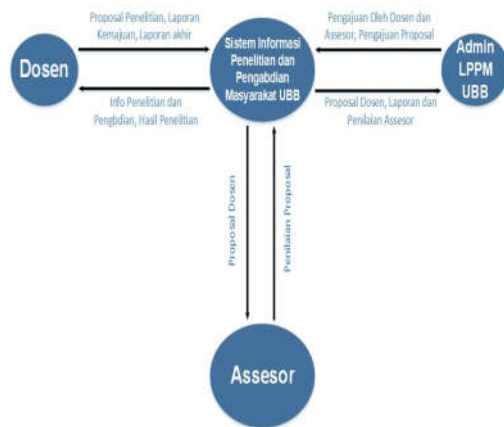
Proposal Penelitian, Laporan Kemajuan, Laporan akhir

Dosen

Sistem Informasi Penelitian dan Pengabdian Masyarakat UBB

Info Penelitian dan Pengbdian, Hasil Penelitian

Pengajuan Oleh Dosen dan Assesor, Pengajuan Proposal

Admin LPPM UBB

Proposal Dosen, Laporan dan Penilaian Assesor

Proposal Dosen

Penilaian Proposal

Assesor